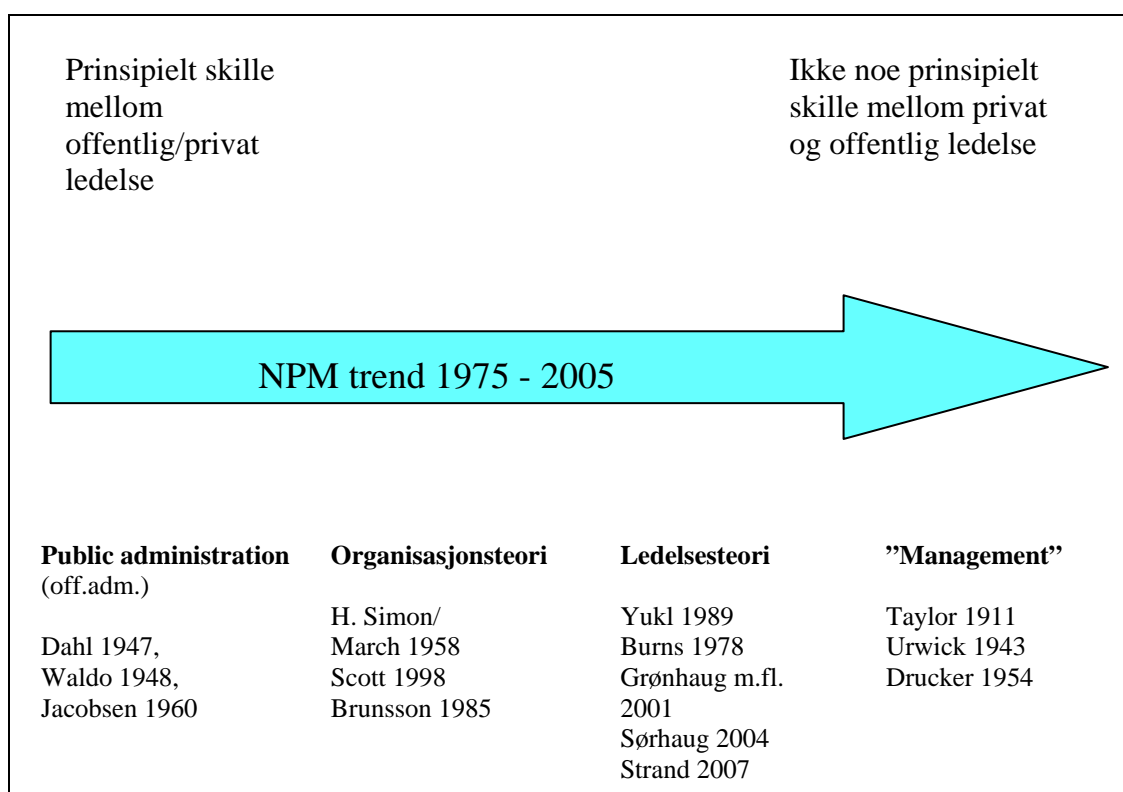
Prinsipielt skille mellom offentlig/privat ledelse

Ikke noe prinsipielt skille mellom privat og offentlig ledelse

NPM trend 1975 - 2005

**Public administration** (off.adm.)

Dahl 1947,
Waldo 1948,
Jacobsen 1960

**Organisasjonsteori**

H. Simon/
March 1958
Scott 1998
Brunsson 1985

**Ledelsesteori**

Yukl 1989
Burns 1978
Grønhaug m.fl. 2001
Sørhaug 2004
Strand 2007

**”Management”**

Taylor 1911
Urwick 1943
Drucker 1954